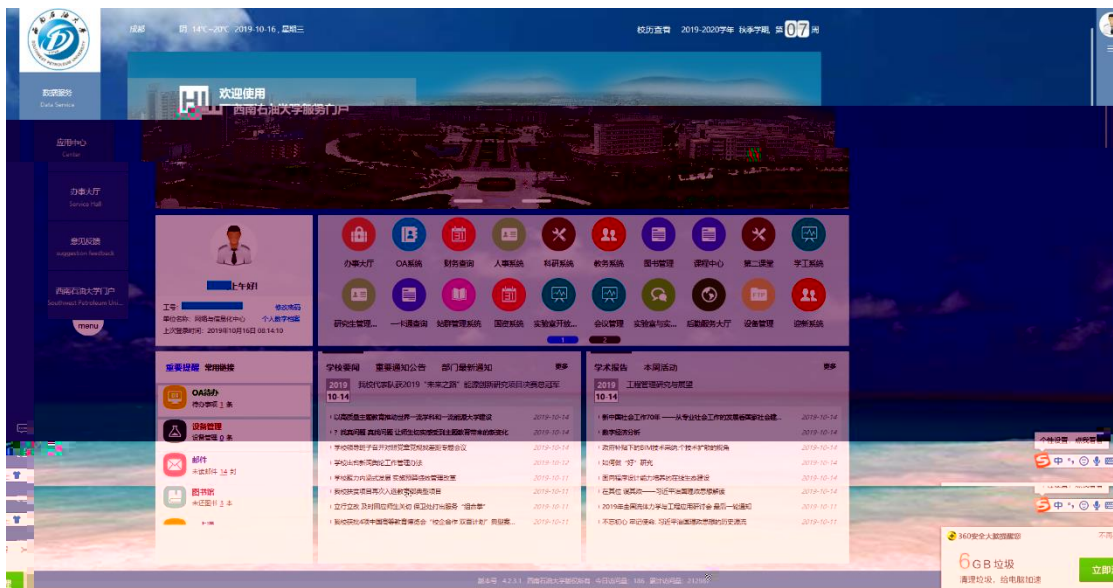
成都 14°C~20°C 2019-10-16，星期三

校历查看 2019-2020学年 秋季学期 第 07 周

数据服务
Data Service

欢迎使用
西南石油大学服务门户

应用中心
Center

办事大厅
Service Hall

意见反馈
suggestion feedback

西南石油大学门户
Southwest Petroleum Uni...

menu

上午好!

工号:
单位名称: 网络与信息化中心
上次登录时间: 2019年10月16日 08:14:10

修改密码
个人数字档案

办事大厅 OA系统 财务查询 人事系统 科研系统 教务系统 图书管理 课程中心 第二课堂 学工系统

研究生管理... 一卡通查询 站群管理系统 国资系统 实验室开放... 会议管理 实验室与设... 后勤服务大厅 设备管理 迎新系统

重要提醒 常用链接

OA待办
待办事项 1 条

设备管理
设备管理 0 条

邮件
未读邮件 31 封

图书馆
未还图书 3 本

学校要闻 重要通知公告 部门最新通知 更多

2019 10-14 我校代表队获2019“未来之路”能源创新研究项目决赛总冠军

以高质量主题教育推动世界一流学科和一流能源大学建设 2019-10-14
扎实开展 真抓实干 让师生切实感受到主题教育带来的新变化 2019-10-14
学校领导班子召开对照党章党规找差距专题会议 2019-10-14
学校出台新闻舆论工作管理办法 2019-10-12
学校召开内设机构变革视频调研座谈暨推进会 2019-10-11
我校获评首批四川省高校“立德树人”项目 2019-10-11
立行立改 及时回应师生关切 保证校园服务“提质增效” 2019-10-11
我校召开深化中国特色教育改革座谈会 “校企合作 双师计划” 合同签... 2019-10-11

学术报告 本周活动 更多

2019 10-14 工程管理研究与展望

新中国社会工作70年——从专业社会工作到发展新时代社会建... 2019-10-14
数学建模分析 2019-10-14
政府补贴下的BIM技术采纳个性化扩散的影响 2019-10-14
如何做“好”研究 2019-10-14
面向临床能力培养的实践教学改革 2019-10-14
在真实 便民中——从近年来国家政策解读 2019-10-14
2019年全国高校大学生工程应用研讨会 最后一轮通知 2019-10-11
不忘初心 牢记使命：习近平同志关于党的历史贡献 2019-10-11

版本号: 4.2.3.1 西南石油大学版权所有 今日访问量: 186 累计访问量: 2126

360安全大数据提醒
6GB 垃圾
清理垃圾，给电脑加速
立即